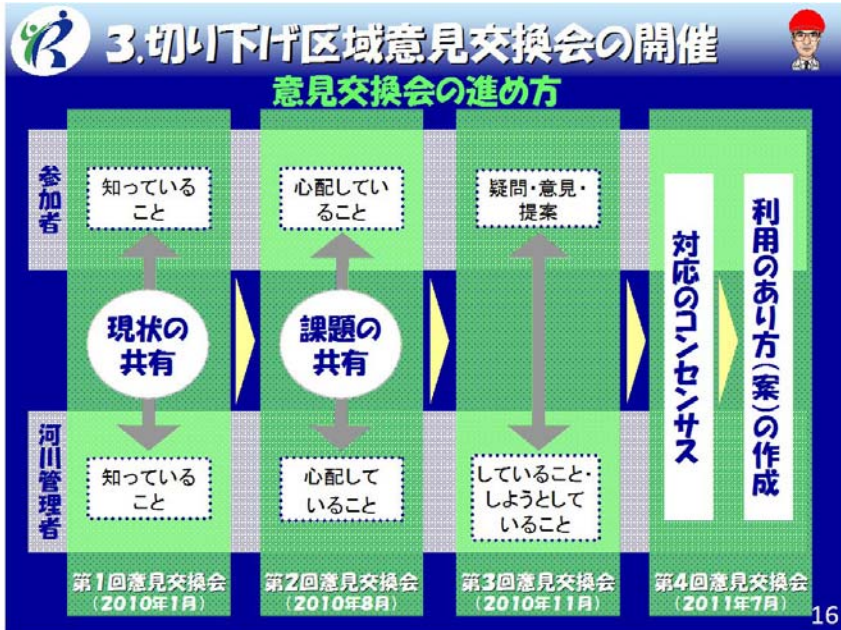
3.切り下げ区域意見交換会の開催

意見交換会の進め方

参加者

河川管理者

知っていること

現状の共有

知っていること

第1回意見交換会
(2010年1月)

心配していること

課題の共有

心配していること

第2回意見交換会
(2010年8月)

疑問・意見・提案

していること・しようとしていること

第3回意見交換会
(2010年11月)

対応のコンセンサス

利用のあり方(案)の作成

第4回意見交換会
(2011年7月)

16